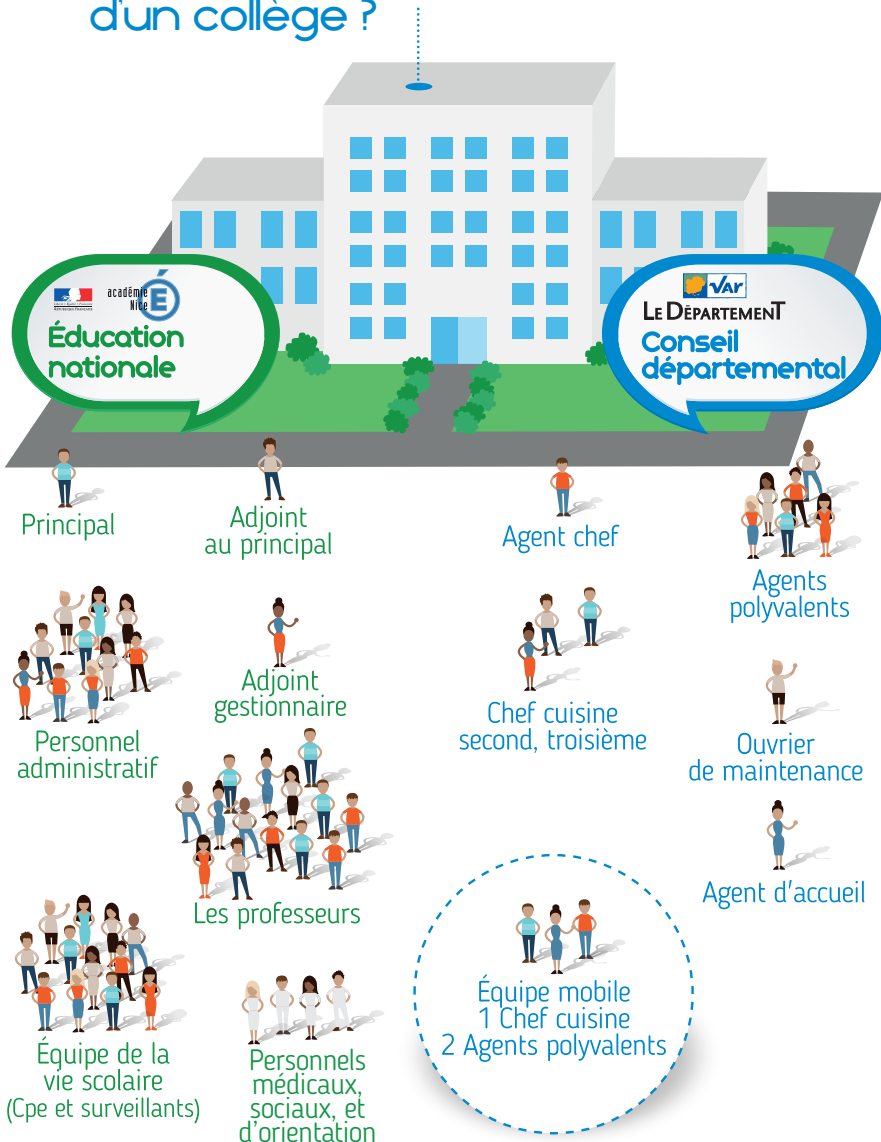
d'un collège ?

RÉPUBLIQUE FRANÇAISE
académie Nice
Éducation nationale

Var
LE DÉPARTEMENT
Conseil départemental

Principal

Adjoint au principal

Agent chef

Agents polyvalents

Personnel administratif

Adjoint gestionnaire

Chef cuisine second, troisième

Ouvrier de maintenance

Les professeurs

Agent d'accueil

Équipe de la vie scolaire (Cpe et surveillants)

Personnels médicaux, sociaux, et d'orientation

Équipe mobile
1 Chef cuisine
2 Agents polyvalents